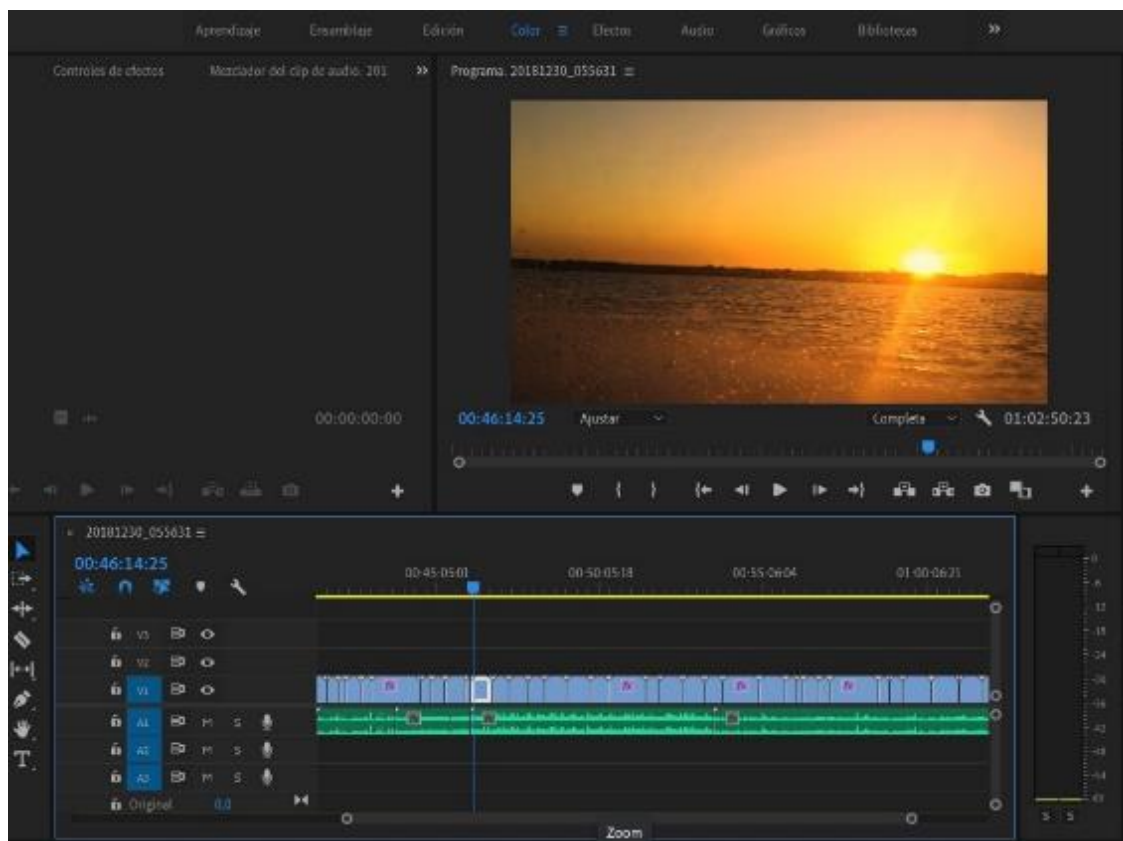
Aprendizaje Ensamblaje Edición Color ≡ Efectos Audio Gráficos Bibliotecas »

Controles de efectos Mezclador del clip de audio: 201 »

Programa: 20181230_055631 ≡

00:00:00:00

00:46:14:25 Ajustar Completa 01:02:50:23

× 20181230_055631 ≡

00:46:14:25

00:45:05:01 00:50:05:18 00:55:06:04 01:00:06:21

V3
V2
V1
A1 M S
A2 M S
A3 M S
Original 0,0

Zoom

0
-6
-12
-18
-24
-30
-36
-42
-48
-54
dB

S S